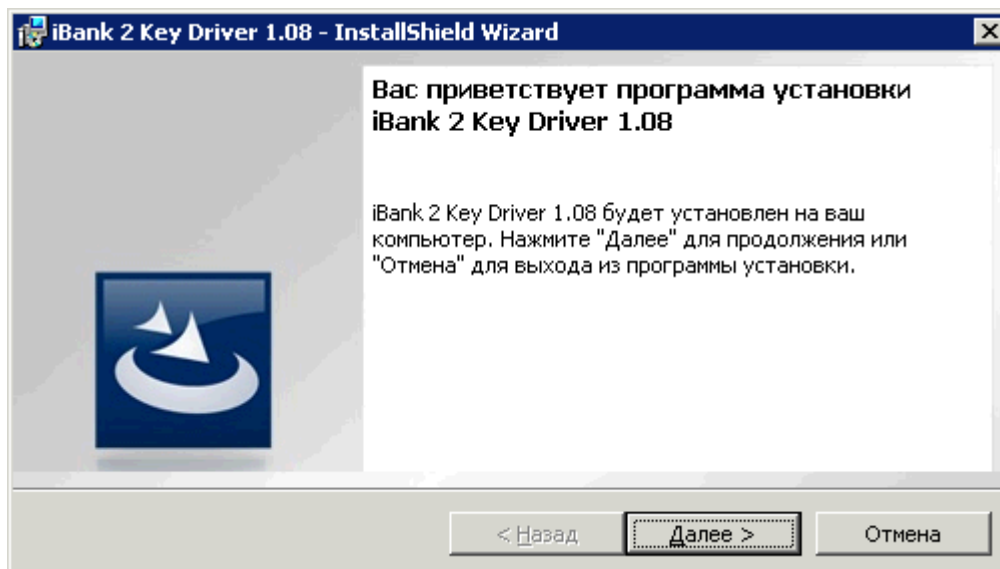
iBank 2 Key Driver 1.08 - InstallShield Wizard

Вас приветствует программа установки iBank 2 Key Driver 1.08

iBank 2 Key Driver 1.08 будет установлен на ваш компьютер. Нажмите "Далее" для продолжения или "Отмена" для выхода из программы установки.

< Назад

Далее >

Отмена